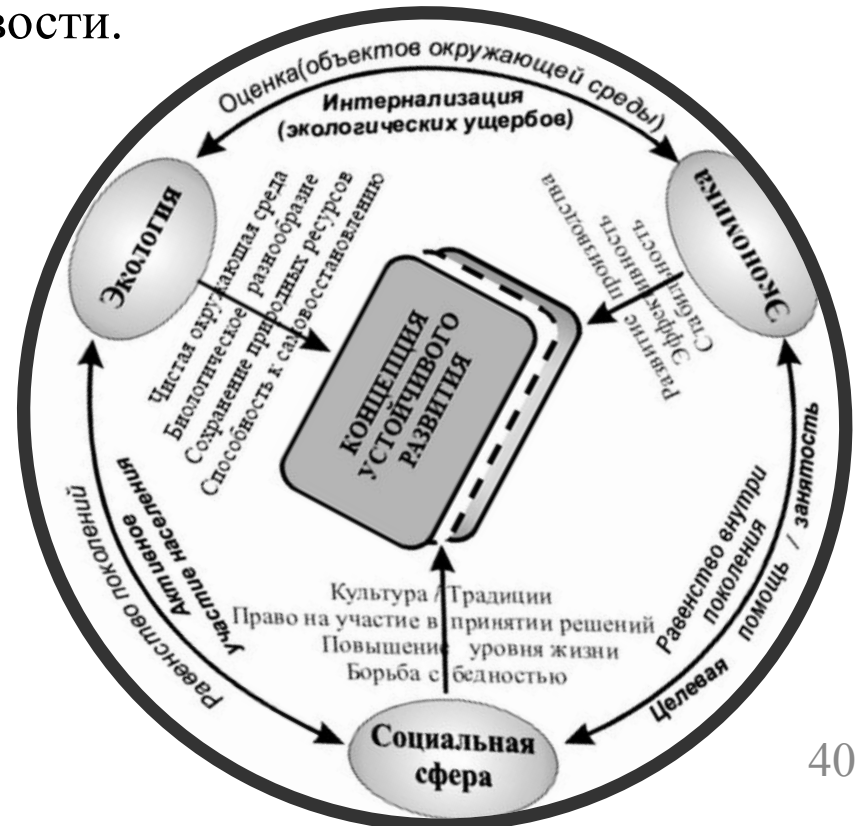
вости.

Оценка(объектов окружающей среды)
Интернализация
(экологических ущербов)

Экология

Экономика

Чистая окружающая среда
Биологическое разнообразие
Сохранение природных ресурсов
Способность к самовосстановлению

Развитие производства
Эффективность
Стабильность

КОНЦЕПЦИЯ
УСТОЙЧИВОГО
РАЗВИТИЯ

Равенство поколений
Активное участие населения

Равенство внутри поколения
Целевая помощь / занятость

Культура / Традиции
Право на участие в принятии решений
Повышение уровня жизни
Борьба с бедностью

Социальная сфера

40